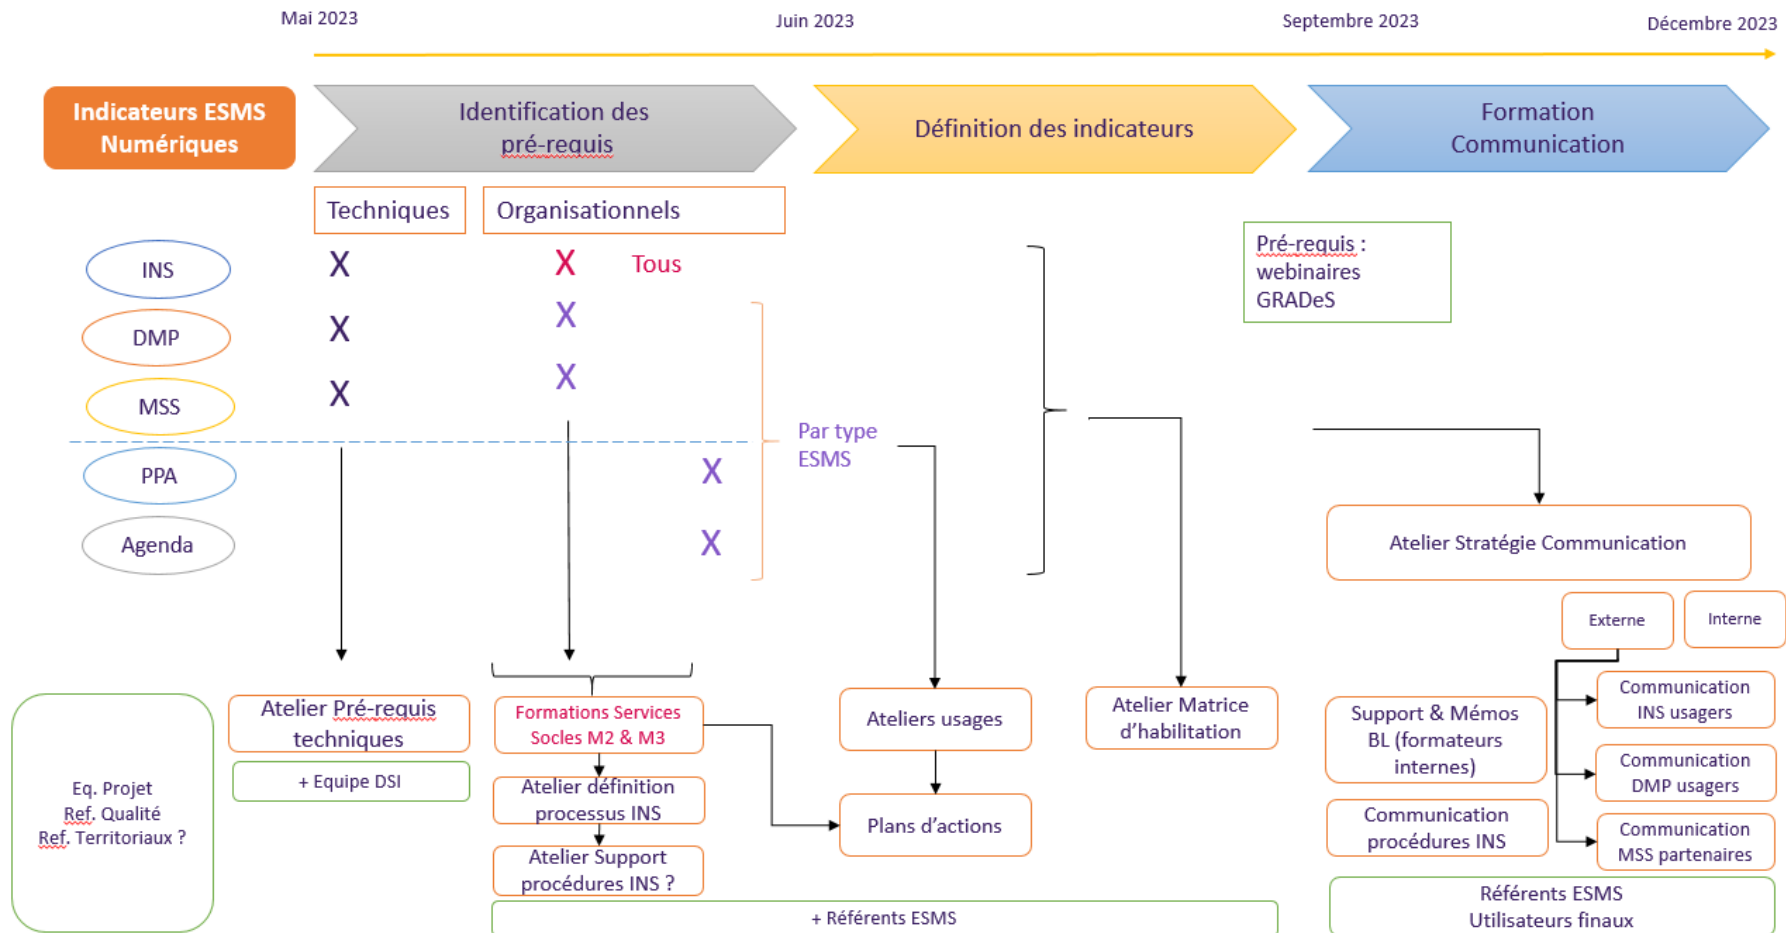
Mai 2023

Juin 2023

Septembre 2023

Décembre 2023

Indicateurs ESMS Numériques

Identification des pré-requis

Définition des indicateurs

Formation Communication

Techniques

Organisationnels

INS

X

X

Tous

DMP

X

X

MSS

X

X

PPA

X

Agenda

X

Par type ESMS

Pré-requis : webinaires GRADeS

Atelier Stratégie Communication

Externe

Interne

Eq. Projet
Ref. Qualité
Ref. Territoriaux ?

Atelier Pré-requis techniques

+ Equipe DSI

Formations Services Socles M2 & M3

Atelier définition processus INS

Atelier Support procédures INS ?

Ateliers usages

Plans d'actions

Atelier Matrice d'habilitation

Support & Mémos BL (formateurs internes)

Communication procédures INS

Communication INS usagers

Communication DMP usagers

Communication MSS partenaires

+ Référents ESMS

Référents ESMS Utilisateurs finaux